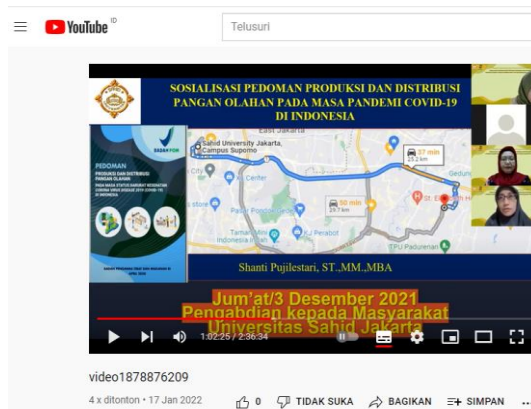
YouTube ID

Telusuri

SOSIALISASI PEDOMAN PRODUKSI DAN DISTRIBUSI PANGAN OLAHAN PADA MASA PANDEMI COVID-19 DI INDONESIA

BADAN POM

PEDOMAN PRODUKSI DAN DISTRIBUSI PANGAN OLAHAN

East Jakarta

Sahid University Jakarta, Campus Supomo

37 min
15.2 km

50 min
29.7 km

Shanti Pujilestari, ST.,MM.,MBA

Jum'at/3 Desember 2021
Pengabdian kepada Masyarakat
Universitas Sahid Jakarta

1:02:25 / 2:36:34

video1878876209

4 x ditonton • 17 Jan 2022

0 TIDAK SUKA BAGIKAN SIMPAN